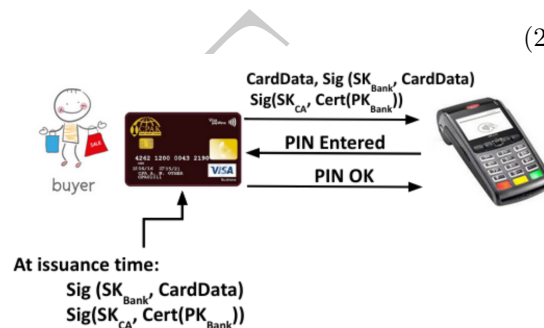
(2

CardData, Sig ($SK_{Bank}$, CardData)
Sig($SK_{CA}$, Cert($PK_{Bank}$))

PIN Entered

PIN OK

buyer

SALE

4242 1200 0043 2190

VISA

At issuance time:
Sig ($SK_{Bank}$, CardData)
Sig($SK_{CA}$, Cert($PK_{Bank}$))